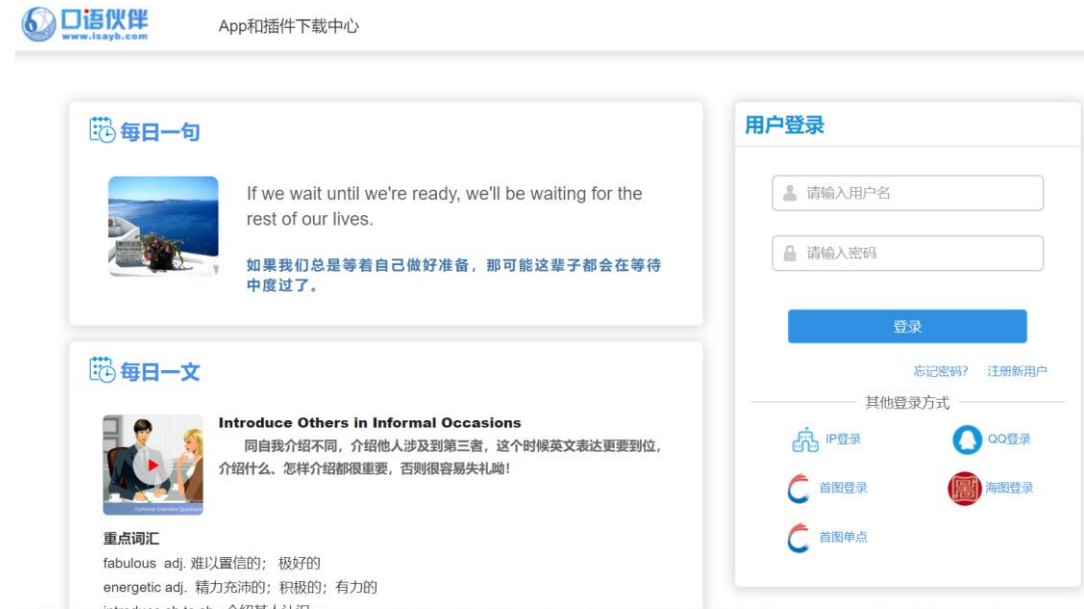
口语伙伴
www.isayb.com

App和插件下载中心

每日一句

If we wait until we're ready, we'll be waiting for the rest of our lives.

如果我们总是等着自己做好准备，那可能这辈子都会在等待中度过了。

每日一文

Introduce Others in Informal Occasions

同自我介绍不同，介绍他人涉及到第三者，这个时候英文表达更要到位，介绍什么、怎样介绍都很重要，否则很容易失礼呦！

重点词汇

fabulous adj. 难以置信的；极好的

energetic adj. 精力充沛的；积极的；有力的

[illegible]

用户登录

请输入用户名

请输入密码

登录

忘记密码？ 注册新用户

其他登录方式

IP登录

QQ登录

首图登录

海图登录

首图单点